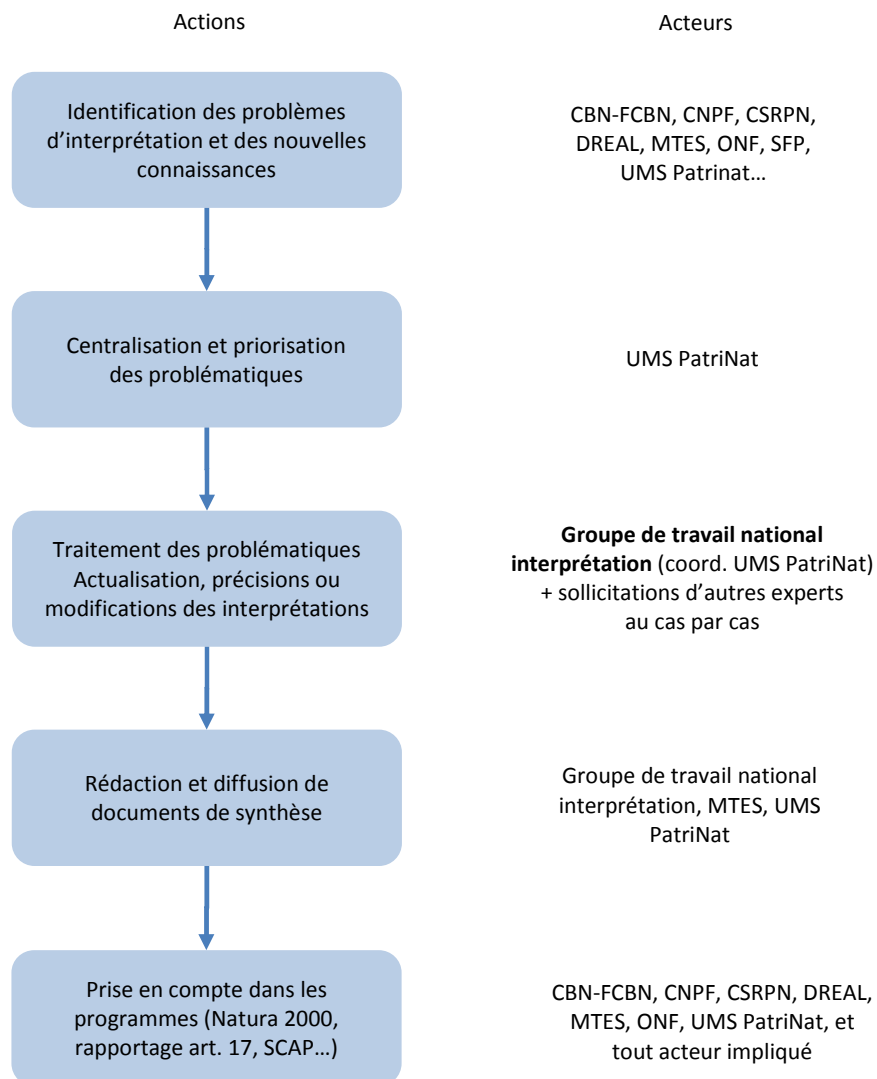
Actions

Acteurs

Identification des problèmes d'interprétation et des nouvelles connaissances

CBN-FCBN, CNPF, CSRPN, DREAL, MTES, ONF, SFP, UMS Patrinat…

Centralisation et priorisation des problématiques

UMS PatriNat

Traitement des problématiques
Actualisation, précisions ou modifications des interprétations

**Groupe de travail national interprétation** (coord. UMS PatriNat) + sollicitations d'autres experts au cas par cas

Rédaction et diffusion de documents de synthèse

Groupe de travail national interprétation, MTES, UMS PatriNat

Prise en compte dans les programmes (Natura 2000, rapportage art. 17, SCAP…)

CBN-FCBN, CNPF, CSRPN, DREAL, MTES, ONF, UMS PatriNat, et tout acteur impliqué